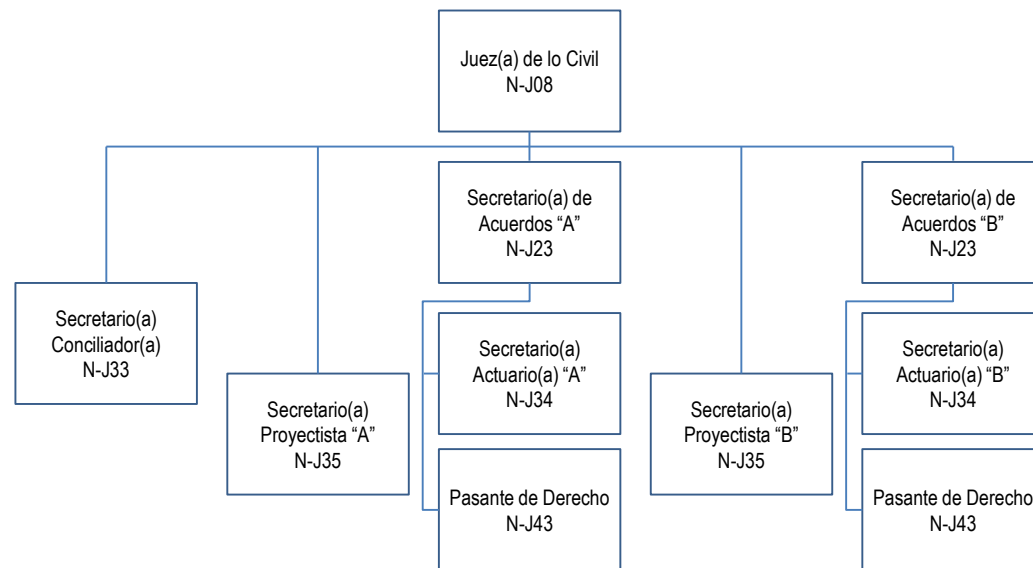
Juez(a) de lo Civil
N-J08

Secretario(a)
Conciliador(a)
N-J33

Secretario(a)
Proyectista “A”
N-J35

Secretario(a) de
Acuerdos “A”
N-J23

Secretario(a)
Actuario(a) “A”
N-J34

Pasante de Derecho
N-J43

Secretario(a)
Proyectista “B”
N-J35

Secretario(a) de
Acuerdos “B”
N-J23

Secretario(a)
Actuario(a) “B”
N-J34

Pasante de Derecho
N-J43